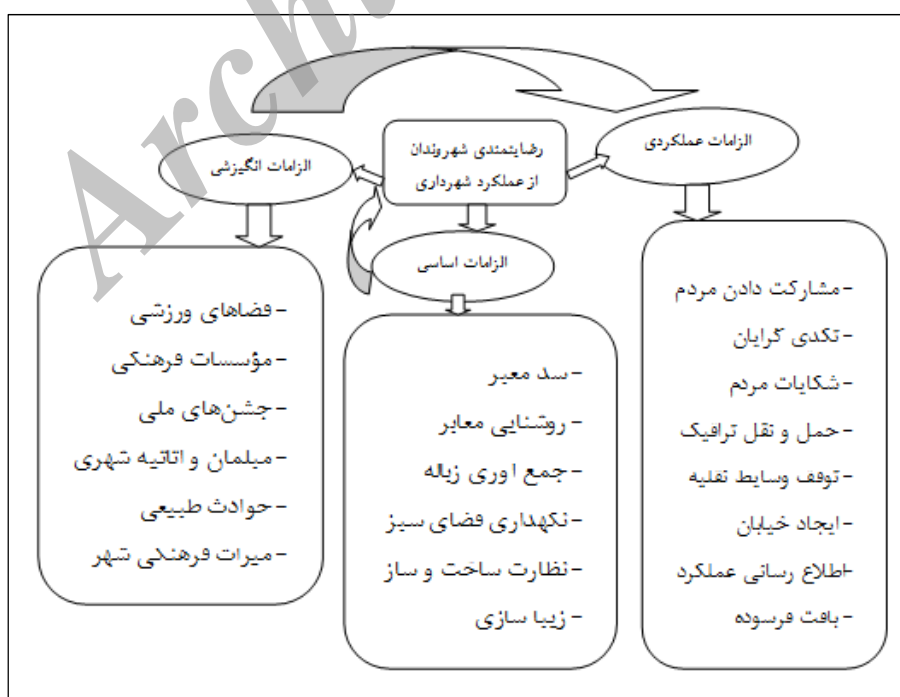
Archive

رضایتمندی شهروندان از عملکرد شهرداری

الزامات انگیزشی

الزامات عملکردی

الزامات اساسی

- فضاهای ورزشی
- مؤسسات فرهنگی
- جشن‌های ملی
- میلمان و اثاثیه شهری
- حوادث طبیعی
- میرات فرهنگی شهر

- سد معبر
- روشنایی معابر
- جمع اوری زباله
- نگهداری فضای سبز
- نظارت ساخت و ساز
- زیبا سازی

- مشارکت دادن مردم
- تکدی گرایان
- شکایات مردم
- حمل و نقل ترافیک
- توقف وسایط نقلیه
- ایجاد خیابان
- اطلاع رسانی عملکرد
- بافت فرسوده